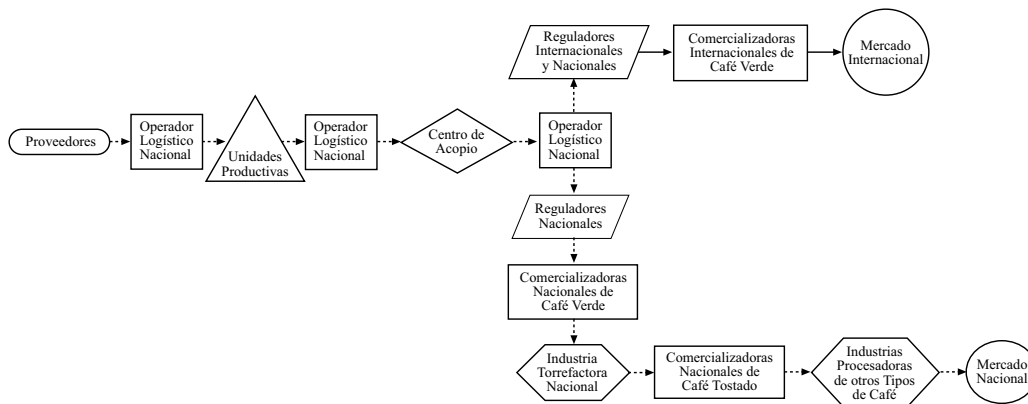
Proveedores

Operador Logístico Nacional

Unidades Productivas

Operador Logístico Nacional

Centro de Acopio

Operador Logístico Nacional

Reguladores Internacionales y Nacionales

Comercializadoras Internacionales de Café Verde

Mercado Internacional

Reguladores Nacionales

Comercializadoras Nacionales de Café Verde

Industria Torrefactora Nacional

Comercializadoras Nacionales de Café Tostado

Industrias Procesadoras de otros Tipos de Café

Mercado Nacional